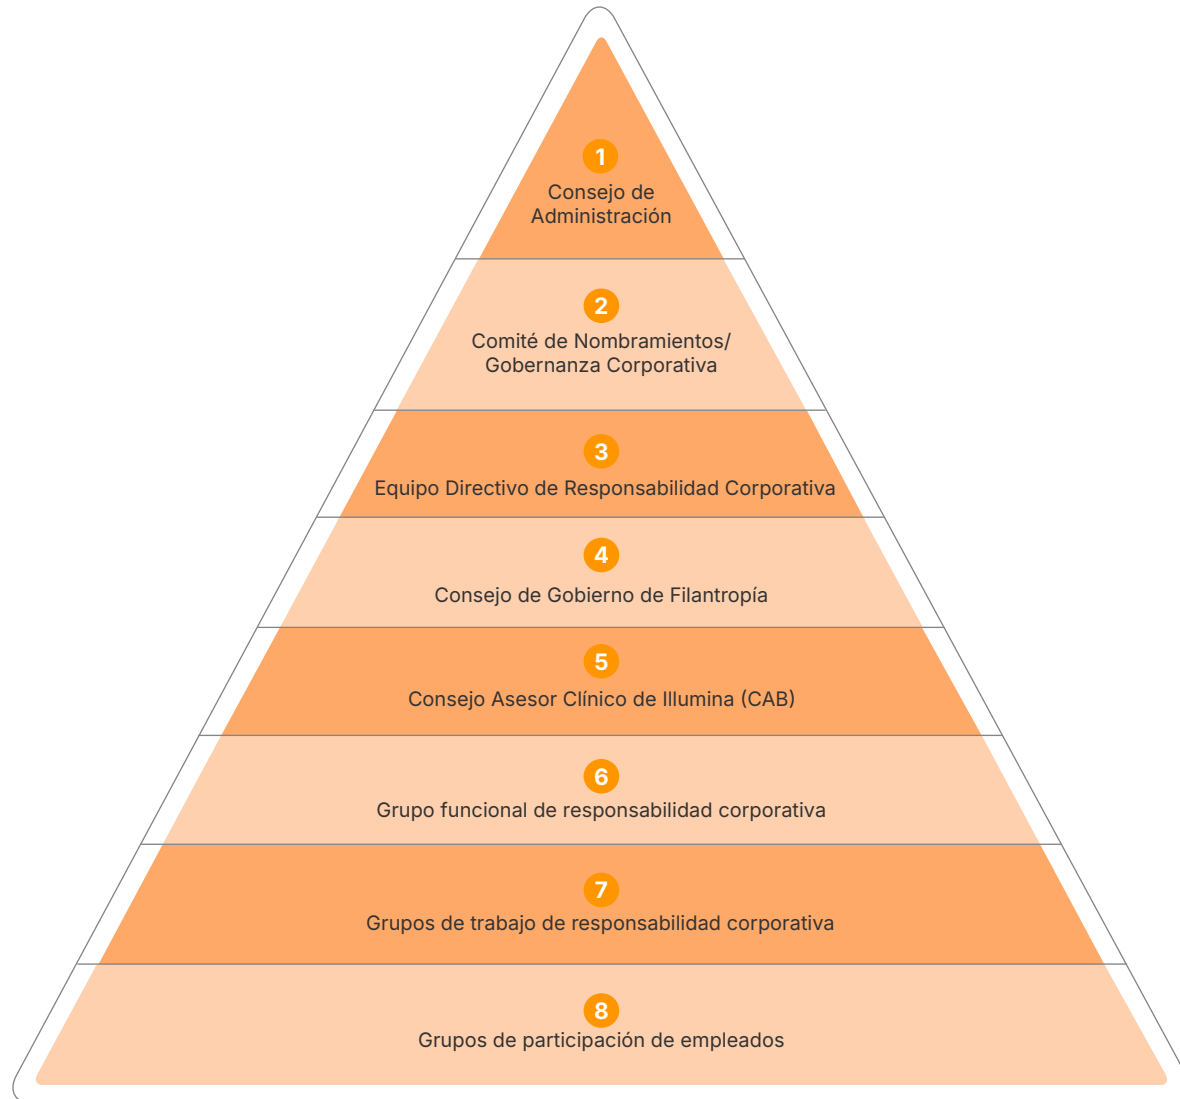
1
Consejo de Administración

2
Comité de Nombramientos/ Gobernanza Corporativa

3
Equipo Directivo de Responsabilidad Corporativa

4
Consejo de Gobierno de Filantropía

5
Consejo Asesor Clínico de Illumina (CAB)

6
Grupo funcional de responsabilidad corporativa

7
Grupos de trabajo de responsabilidad corporativa

8
Grupos de participación de empleados